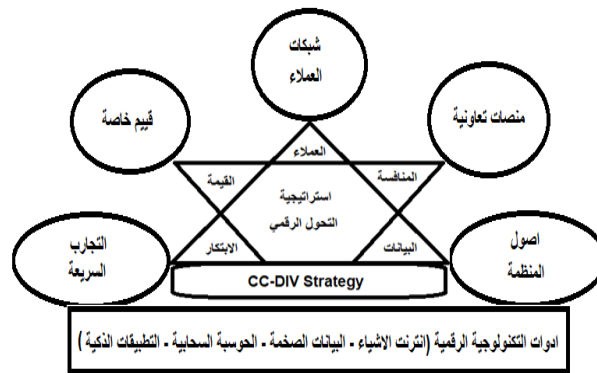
شبكة العملاء

قيم خاصة

منصات تعاونية

العملاء

القيمة

المنافسة

استراتيجية التحول الرقمي

التجارب السريعة

الابتكار

البيانات

اصول المنظمة

CC-DIV Strategy

ادوات التكنولوجية الرقمية (انترنت الاشياء - البيانات الضخمة - الحوسبة السحابية - التطبيقات الذكية)